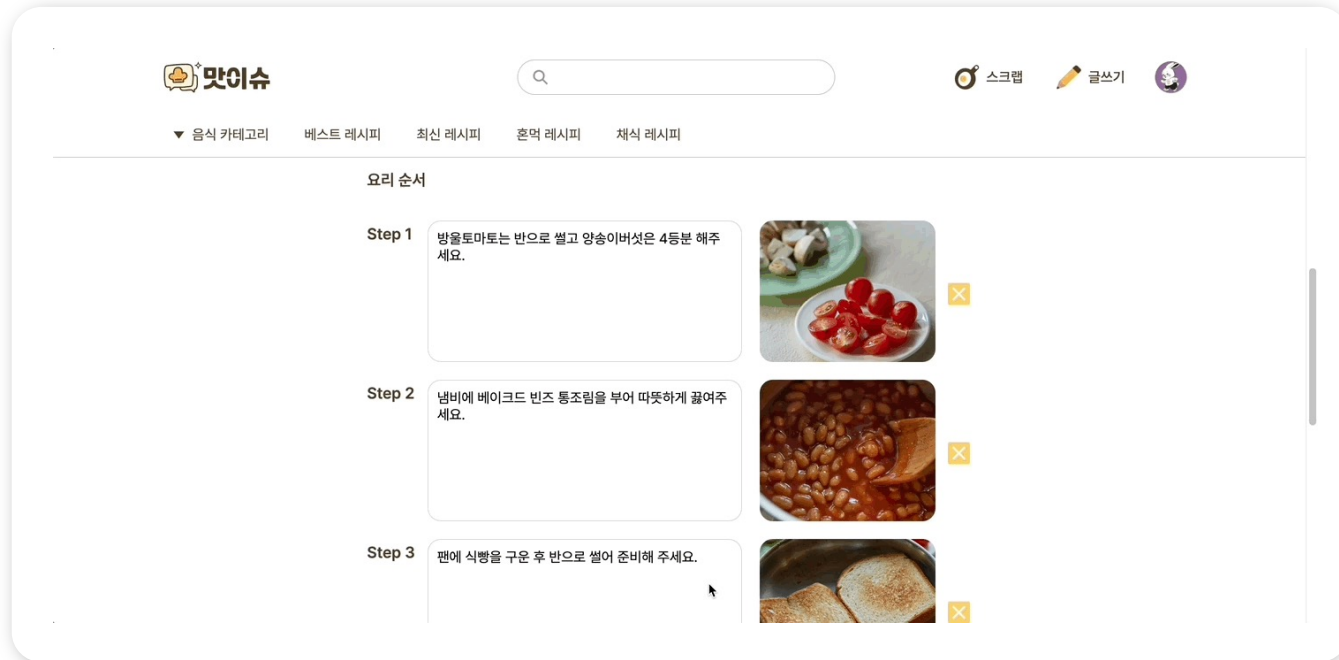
맛이슈

스크랩 글쓰기

▼ 음식 카테고리 베스트 레시피 최신 레시피 혼먹 레시피 채식 레시피

요리 순서

Step 1
방울토마토는 반으로 썰고 양송이버섯은 4등분 해주세요.

Step 2
냄비에 베이크드 빈즈 통조림을 부어 따뜻하게 끓여주세요.

Step 3
팬에 식빵을 구운 후 반으로 썰어 준비해 주세요.